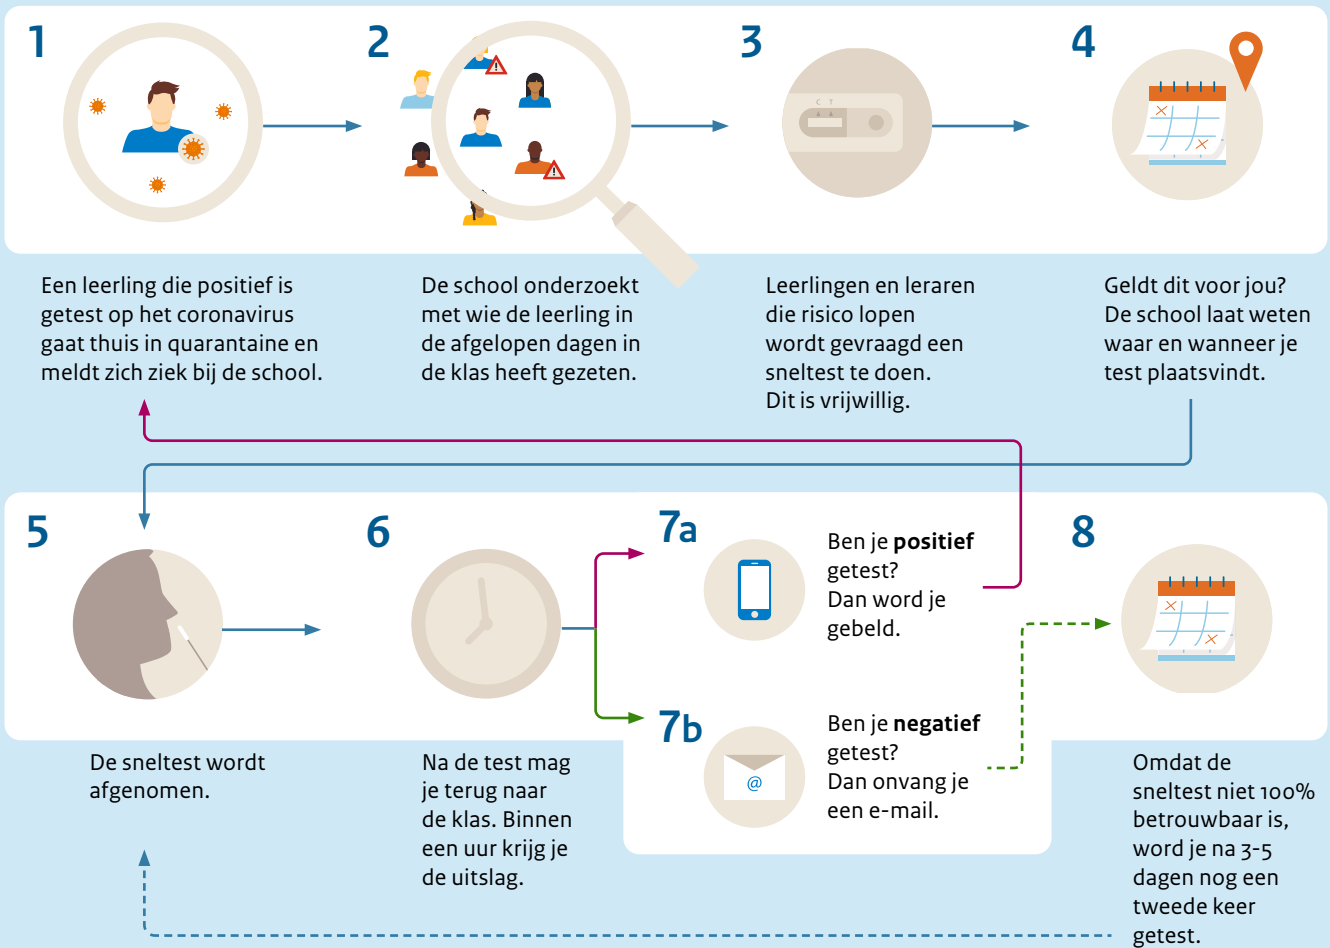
1

Een leerling die positief is getest op het coronavirus gaat thuis in quarantaine en meldt zich ziek bij de school.

2

De school onderzoekt met wie de leerling in de afgelopen dagen in de klas heeft gezeten.

3

Leerlingen en leraren die risico lopen wordt gevraagd een sneltest te doen. Dit is vrijwillig.

4

Geldt dit voor jou? De school laat weten waar en wanneer je test plaatsvindt.

5

De sneltest wordt afgenomen.

6

Na de test mag je terug naar de klas. Binnen een uur krijg je de uitslag.

7a

Ben je **positief** getest? Dan word je gebeld.

7b

Ben je **negatief** getest? Dan onvang je een e-mail.

@

8

Omdat de sneltest niet 100% betrouwbaar is, word je na 3-5 dagen nog een tweede keer getest.